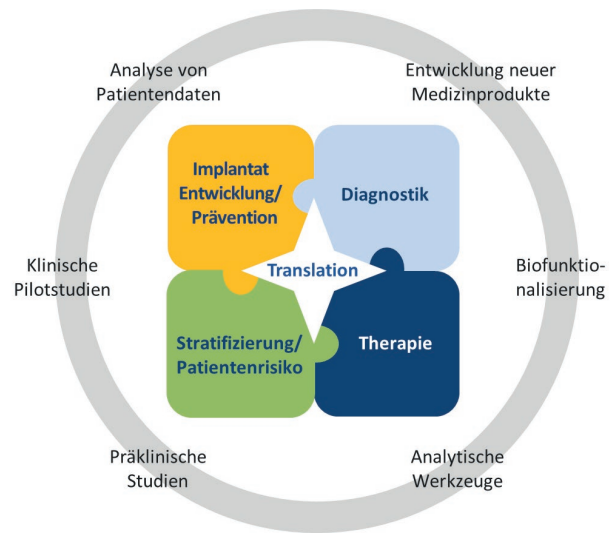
Analyse von Patientendaten

Entwicklung neuer Medizinprodukte

Implantat Entwicklung/ Prävention

Diagnostik

Translation

Stratifizierung/ Patientenrisiko

Therapie

Klinische Pilotstudien

Biofunktionalisierung

Präklinische Studien

Analytische Werkzeuge